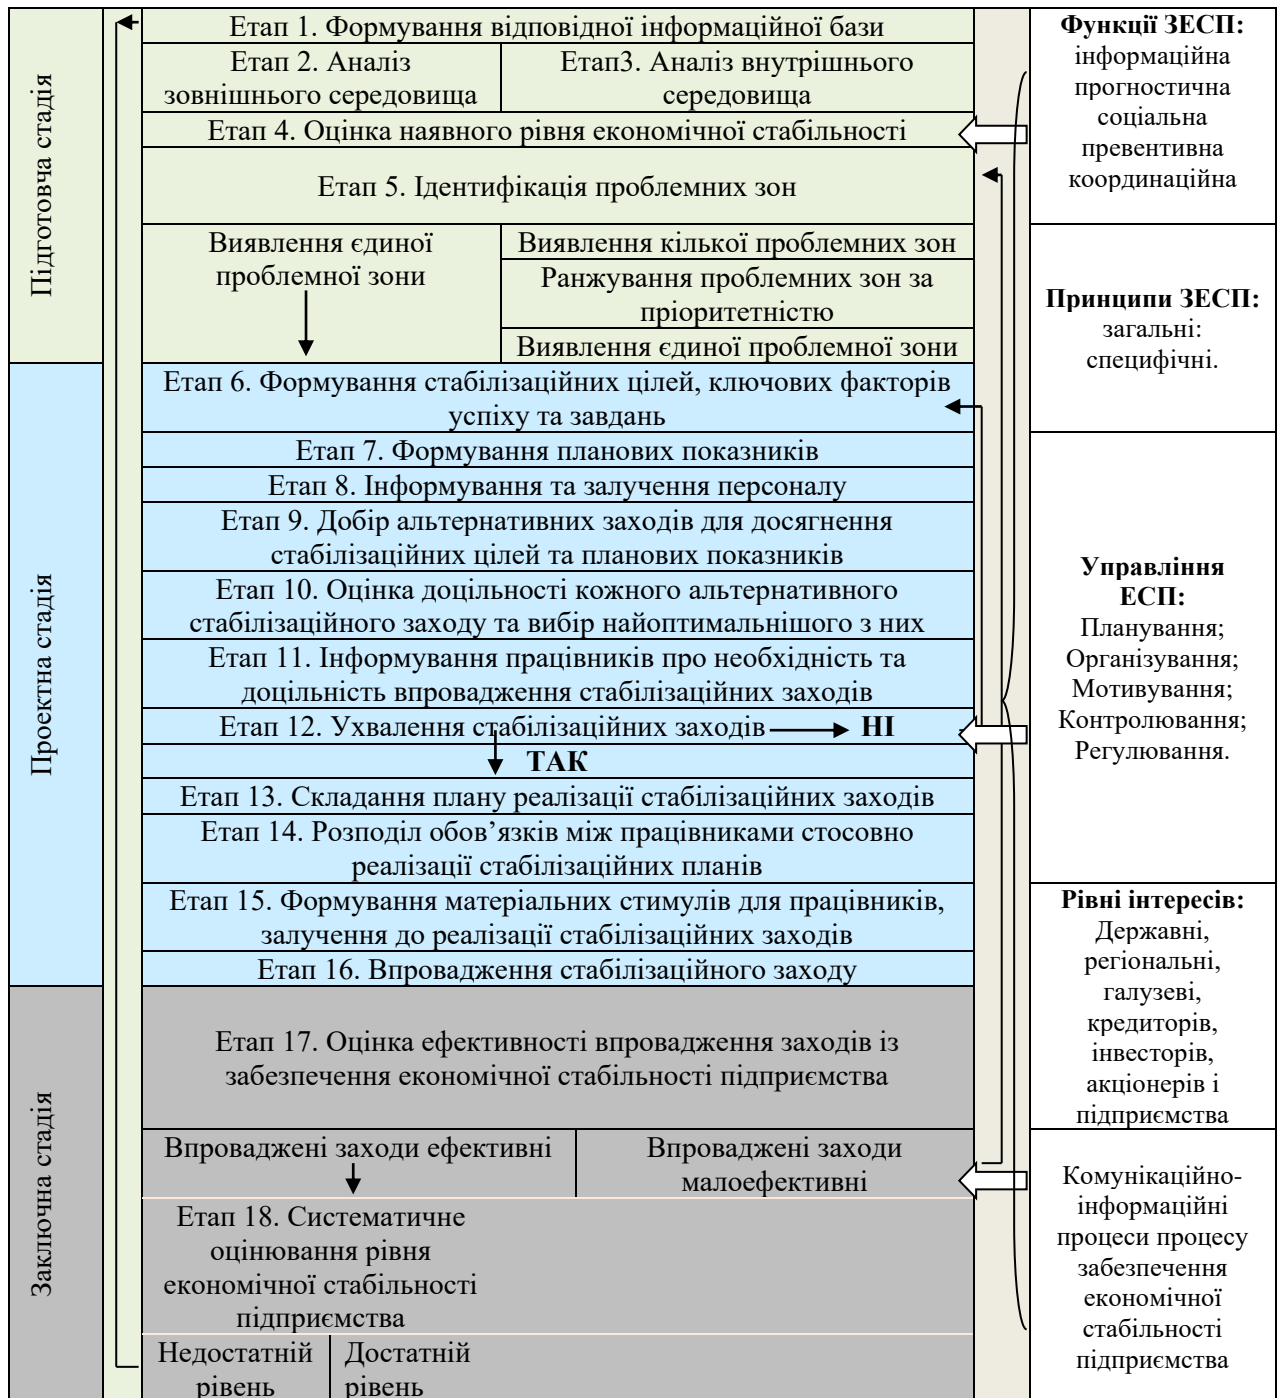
Підготовча стадія

Етап 1. Формування відповідної інформаційної бази

Етап 2. Аналіз зовнішнього середовища

Етап3. Аналіз внутрішнього середовища

Етап 4. Оцінка наявного рівня економічної стабільності

Етап 5. Ідентифікація проблемних зон

Виявлення єдиної проблемної зони

Виявлення кілької проблемних зон

Ранжування проблемних зон за пріоритетністю

Виявлення єдиної проблемної зони

Проектна стадія

Етап 6. Формування стабілізаційних цілей, ключових факторів успіху та завдань

Етап 7. Формування планових показників

Етап 8. Інформування та залучення персоналу

Етап 9. Добір альтернативних заходів для досягнення стабілізаційних цілей та планових показників

Етап 10. Оцінка доцільності кожного альтернативного стабілізаційного заходу та вибір найоптимальнішого з них

Етап 11. Інформування працівників про необхідність та доцільність впровадження стабілізаційних заходів

Етап 12. Ухвалення стабілізаційних заходів НІ

ТАК

Етап 13. Складання плану реалізації стабілізаційних заходів

Етап 14. Розподіл обов'язків між працівниками стосовно реалізації стабілізаційних планів

Етап 15. Формування матеріальних стимулів для працівників, залучення до реалізації стабілізаційних заходів

Етап 16. Впровадження стабілізаційного заходу

Заключна стадія

Етап 17. Оцінка ефективності впровадження заходів із забезпечення економічної стабільності підприємства

Впроваджені заходи ефективні

Впроваджені заходи малоефективні

Етап 18. Систематичне оцінювання рівня економічної стабільності підприємства

Недостатній рівень

Достатній рівень

**Функції ЗЕСП:** інформаційна прогностична соціальна превентивна координаційна

**Принципи ЗЕСП:** загальні: специфічні.

**Управління ЕСП:** Планування; Організування; Мотивування; Контролювання; Регулювання.

**Рівні інтересів:** Державні, регіональні, галузеві, кредиторів, інвесторів, акціонерів і підприємства

Комунікаційно-інформаційні процеси процесу забезпечення економічної стабільності підприємства